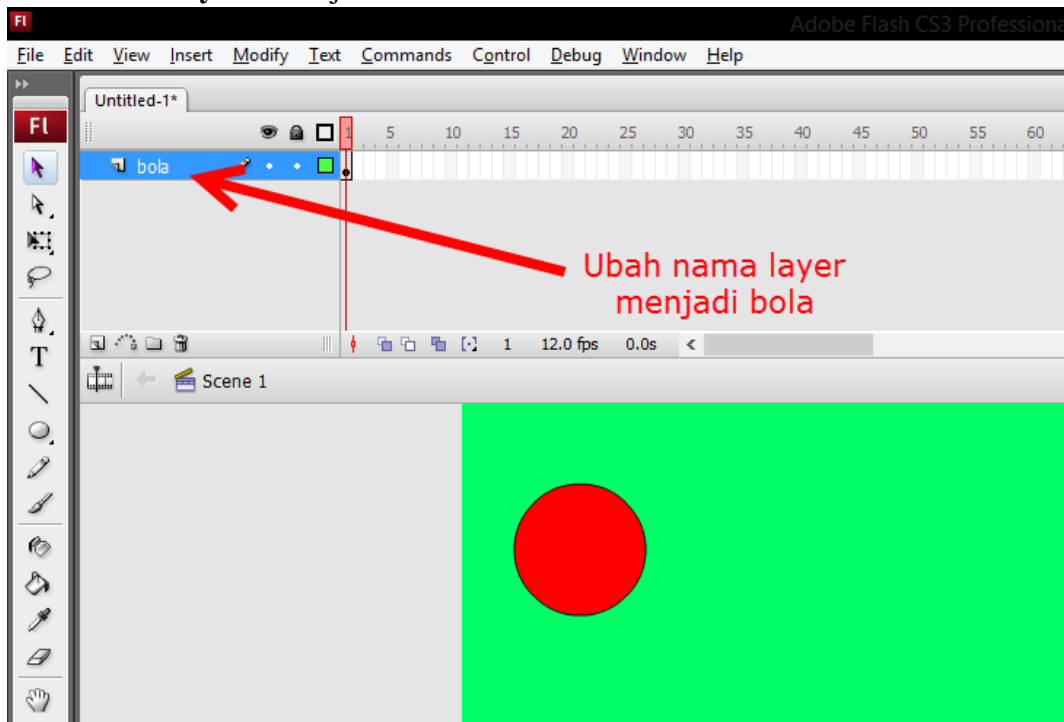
Fl Adobe Flash CS3 Professiona

File Edit View Insert Modify Text Commands Control Debug Window Help

Untitled-1*

Fl

1 5 10 15 20 25 30 35 40 45 50 55 60

bola

Ubah nama layer menjadi bola

1 12.0 fps 0.0s

Scene 1